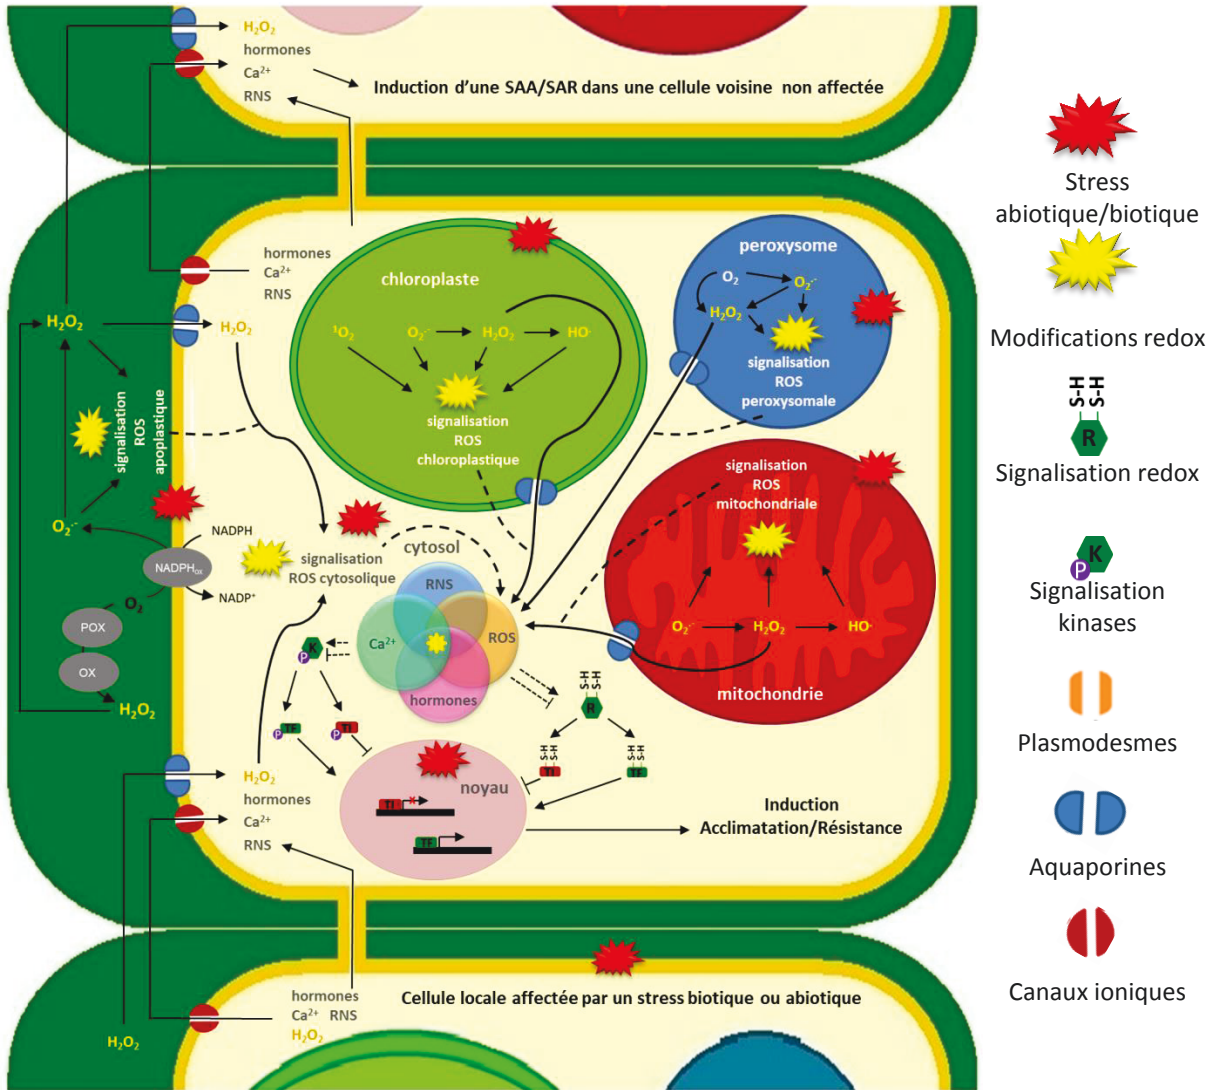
$H_2O_2$
hormones
$Ca^{2+}$
RNS
Induction d'une SAA/SAR dans une cellule voisine non affectée

hormones
$Ca^{2+}$
RNS

chloroplaste
$^1O_2$ $O_2^{\cdot-}$ $H_2O_2$ HO·
signalisation ROS chloroplastique

peroxysome
$O_2$ $O_2^{\cdot-}$ $H_2O_2$
signalisation ROS peroxysomale

$H_2O_2$
$H_2O_2$
signalisation ROS apoplastique
$O_2^{\cdot-}$
NADPH
$NADPH_{ox}$
$NADP^+$
$O_2$
POX
OX
$H_2O_2$

signalisation ROS cytosolique
cytosol
RNS
$Ca^{2+}$
ROS
hormones

signalisation ROS mitochondriale
$O_2^{\cdot-}$ $H_2O_2$ HO·
mitochondrie

K
P
TF
P
TI
S-H S-H
R
S-H S-H
TI
S-H S-H
TF
noyau
TI
TF

Induction
Acclimatation/Résistance

$H_2O_2$
hormones
$Ca^{2+}$
RNS

hormones
$Ca^{2+}$ RNS
$H_2O_2$
Cellule locale affectée par un stress biotique ou abiotique
$H_2O_2$

Stress abiotique/biotique
Modifications redox
S-H S-H
R
Signalisation redox
K
P
Signalisation kinases
Plasmodesmes
Aquaporines
Canaux ioniques